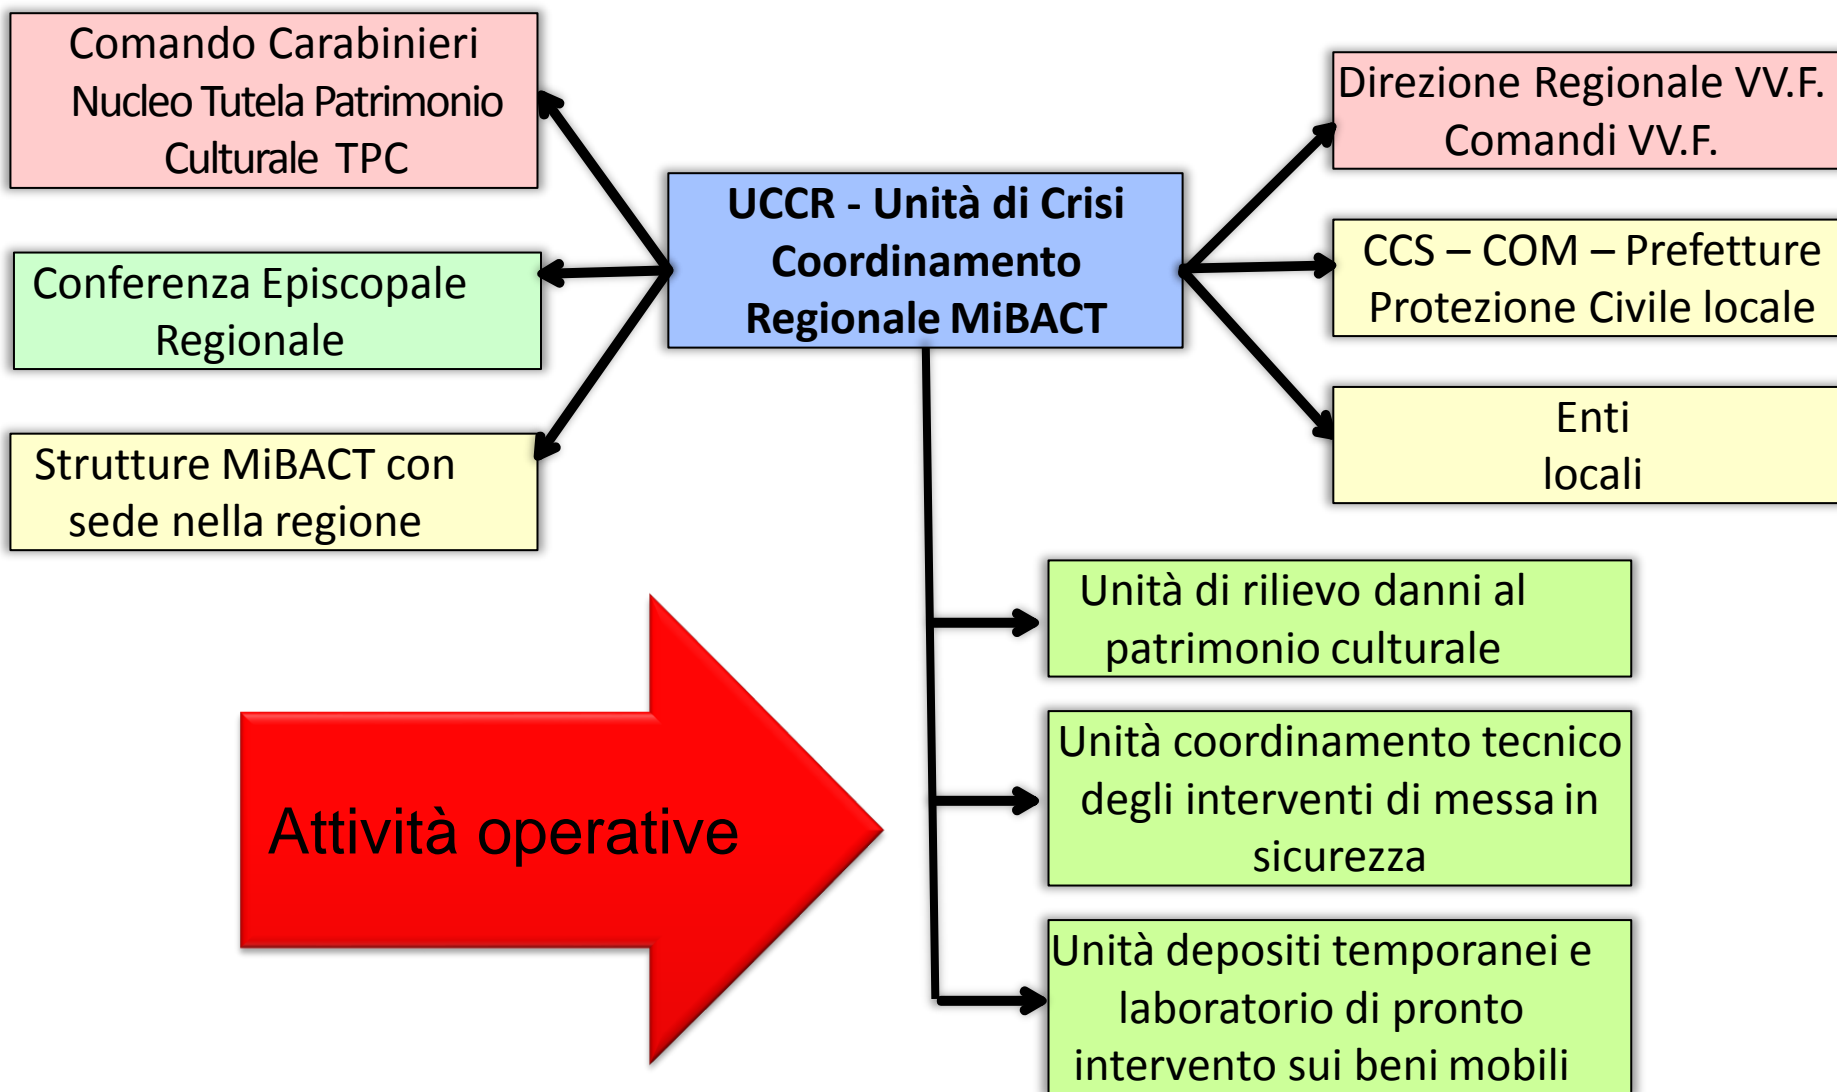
Comando Carabinieri
Nucleo Tutela Patrimonio
Culturale TPC

Conferenza Episcopale
Regionale

Strutture MiBACT con
sede nella regione

UCCR - Unità di Crisi
Coordinamento
Regionale MiBACT

Direzione Regionale VV.F.
Comandi VV.F.

CCS – COM – Prefetture
Protezione Civile locale

Enti
locali

Unità di rilievo danni al
patrimonio culturale

Unità coordinamento tecnico
degli interventi di messa in
sicurezza

Unità depositi temporanei e
laboratorio di pronto
intervento sui beni mobili

Attività operative